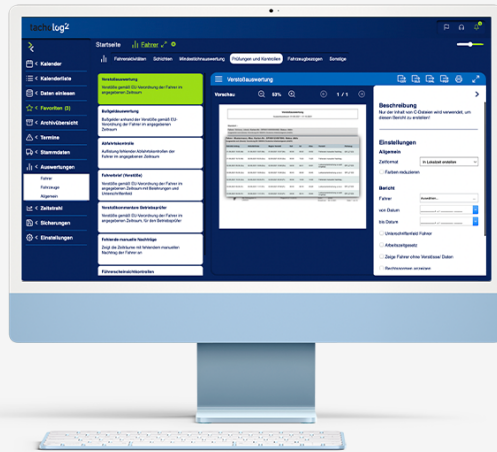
techolog²

Startseite | Fahrer

Kalender
Datenliste
Daten einlesen
Favoriten (0)
Archivübersicht
Termine
Stammdaten
Auswertungen
Fahrer
Fahrzeuge
Allgemein
Zeitstrahl
Sicherungen
Einstellungen

Fahrerkartdaten | Schichten | Mindestlohnauswertung | Prüfungen und Kontrollen | Fahrzeugbezogen | Sonstige

Verstoßauswertung
Verstöße gemäß EU-Verordnung der Fahrer im angegebenen Zeitraum

Bußgeldauswertung
Bußgelder anhand der Verstöße gemäß EU-Verordnung der Fahrer im angegebenen Zeitraum

Abfahrtskontrolle
Auflistung fehlender Abfahrtskontrollen der Fahrer im angegebenen Zeitraum

Fahrerbrief (Verstöße)
Verstöße gemäß EU-Verordnung der Fahrer im angegebenen Zeitraum mit Bestätigungen und Unterschriftenfeld

Verstoßkommentare Betriebsprüfer
Verstöße gemäß EU-Verordnung der Fahrer im angegebenen Zeitraum, für den Betriebsprüfer

Fehlende manuelle Nachträge
Zeigt die Zeiträume mit fehlenden manuellen Nachträge der Fahrer an

Fahrerschreibkontrollen

Verstoßauswertung

Vorschau 50% 1 / 1

Beschreibung
Nur der Inhalt von C-Dateien wird verwendet, um diesen Bericht zu erstellen!

Einstellungen
Allgemein
Zielformat: In Lokalakt erstellen
Farben reduzieren

Bereit
Fahrer: Auswählen...
von Datum
bis Datum
Unterschriftenfeld Fahrer
Arbeitszeitgesetz
Zeige Fahrer ohne Verstöße/ Daten
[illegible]